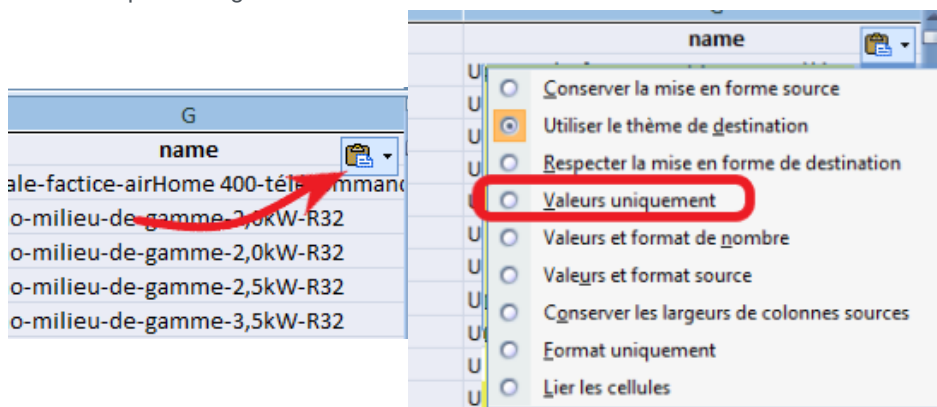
G

name

ale-factice-airHome 400-té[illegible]mmand

o-milieu-de-gamme-2,0kW-R32

o-milieu-de-gamme-2,0kW-R32

o-milieu-de-gamme-2,5kW-R32

o-milieu-de-gamme-3,5kW-R32

name

Conserver la mise en forme source

Utiliser le thème de destination

Respecter la mise en forme de destination

Valeurs uniquement

Valeurs et format de nombre

Valeurs et format source

Conserver les largeurs de colonnes sources

Format uniquement

Lier les cellules